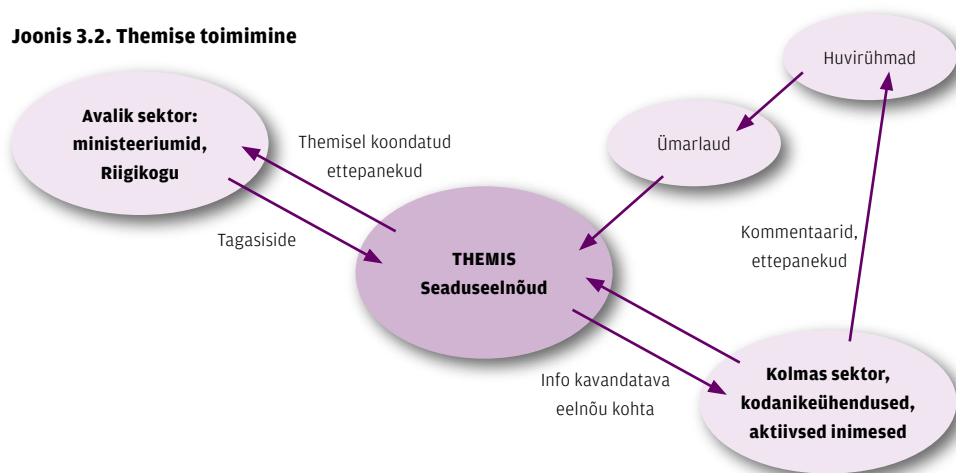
Joonis 3.2. Themise toimimine

Huvirühmad

Avalik sektor: ministeeriumid, Riigikogu

Themisel koondatud ettepanekud

Ümarlaud

Tagasiside

THEMIS Seaduseelnõud

Kommentaarid, ettepanekud

Info kavandatava eelnõu kohta

Kolmas sektor, kodanikeühendused, aktiivsed inimesed